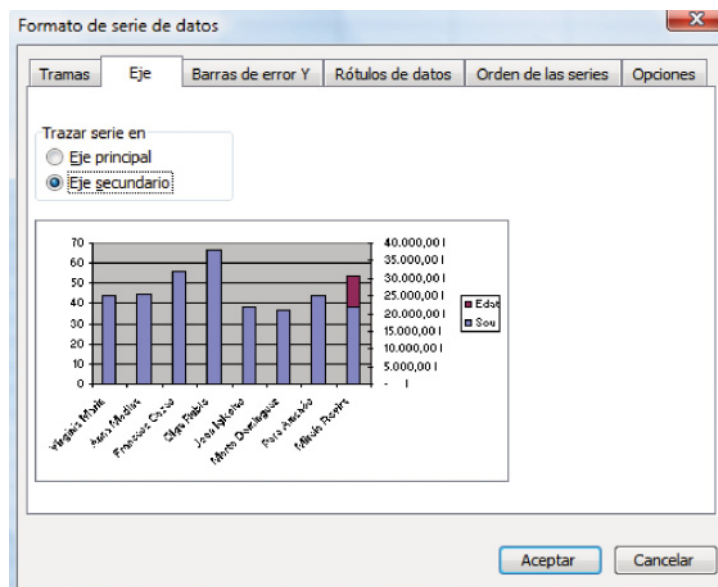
Formato de serie de datos

Tramas | Eje | Barras de error Y | Rótulos de datos | Orden de las series | Opciones

Trazar serie en
Eje principal
Eje secundario

70
60
50
40
30
20
10
0

40.000,00 I
35.000,00 I
30.000,00 I
25.000,00 I
20.000,00 I
15.000,00 I
10.000,00 I
5.000,00 I
- I

Edat
Sou

Virginia Marin
Juan Medina
Francisco Casas
Olga Pablo
José Iglesias
Marta Domínguez
Pere Arcadio
Millán Reyes

Aceptar
Cancelar